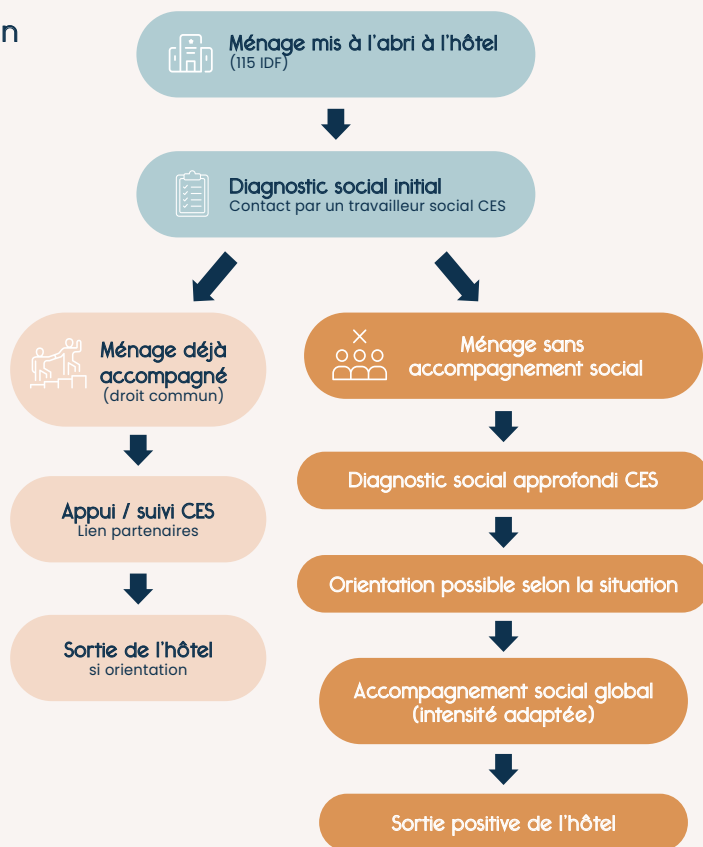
n

Ménage mis à l'abri à l'hôtel
(115 IDF)

Diagnostic social initial
Contact par un travailleur social CES

Ménage déjà accompagné
(droit commun)

Appui / suivi CES
Lien partenaires

Sortie de l'hôtel
si orientation

Ménage sans accompagnement social

Diagnostic social approfondi CES

Orientation possible selon la situation

Accompagnement social global
(intensité adaptée)

Sortie positive de l'hôtel